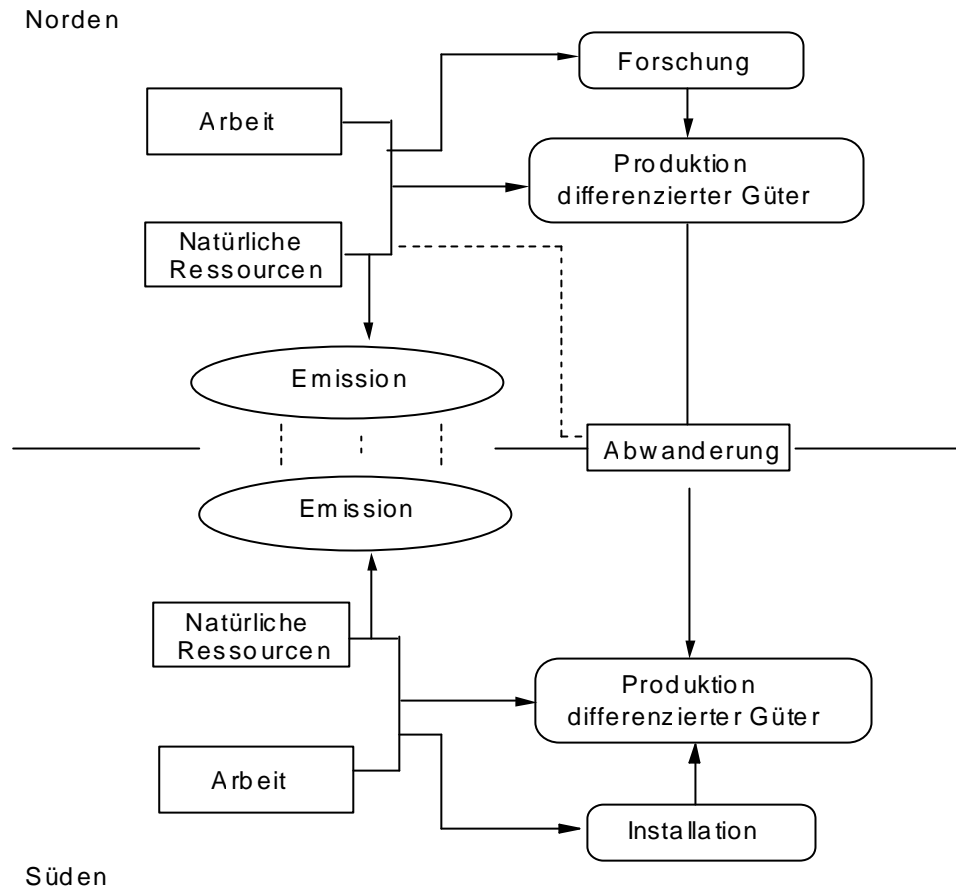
Norden

Forschung

Arbeit

Produktion differenzierter Güter

Natürliche Ressourcen

Emission

Abwanderung

Emission

Natürliche Ressourcen

Produktion differenzierter Güter

Arbeit

Installation

Süden